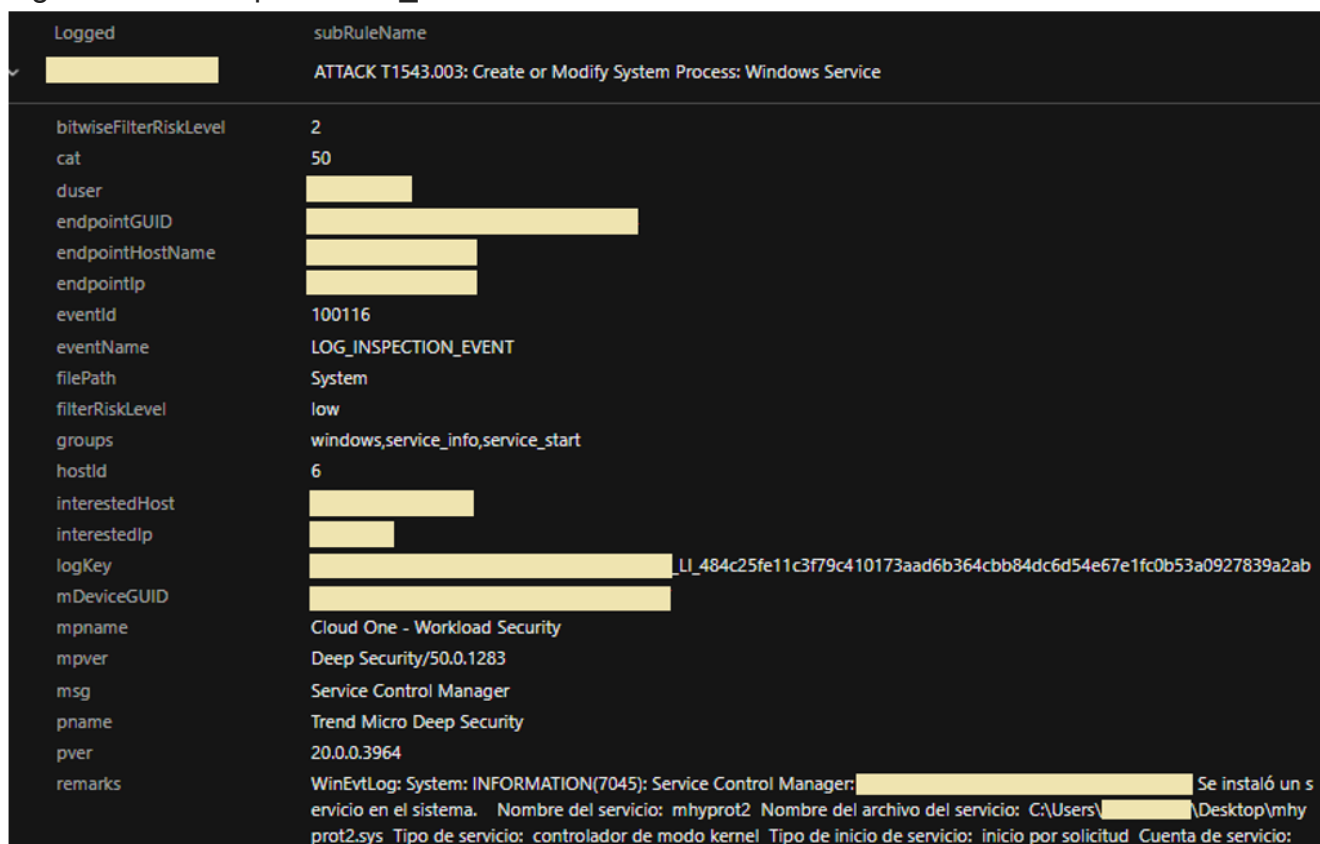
| Logged | subRuleName |
|---|---|
| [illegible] | ATTACK T1543.003: Create or Modify System Process: Windows Service |
| bitwiseFilterRiskLevel | 2 |
| cat | 50 |
| duser | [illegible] |
| endpointGUID | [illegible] |
| endpointHostName | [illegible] |
| endpointIp | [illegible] |
| eventId | 100116 |
| eventName | LOG_INSPECTION_EVENT |
| filePath | System |
| filterRiskLevel | low |
| groups | windows,service_info,service_start |
| hostId | 6 |
| interestedHost | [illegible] |
| interestedIp | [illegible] |
| logKey | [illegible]_LI_484c25fe11c3f79c410173aad6b364cbb84dc6d54e67e1fc0b53a0927839a2ab |
| mDeviceGUID | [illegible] |
| mpname | Cloud One - Workload Security |
| mpver | Deep Security/50.0.1283 |
| msg | Service Control Manager |
| pname | Trend Micro Deep Security |
| pver | 20.0.0.3964 |
| remarks | WinEvtLog: System: INFORMATION(7045): Service Control Manager: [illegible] Se instaló un servicio en el sistema. Nombre del servicio: mhyprot2 Nombre del archivo del servicio: C:\Users\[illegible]\Desktop\mhyprot2.sys Tipo de servicio: controlador de modo kernel Tipo de inicio de servicio: inicio por solicitud Cuenta de servicio: |